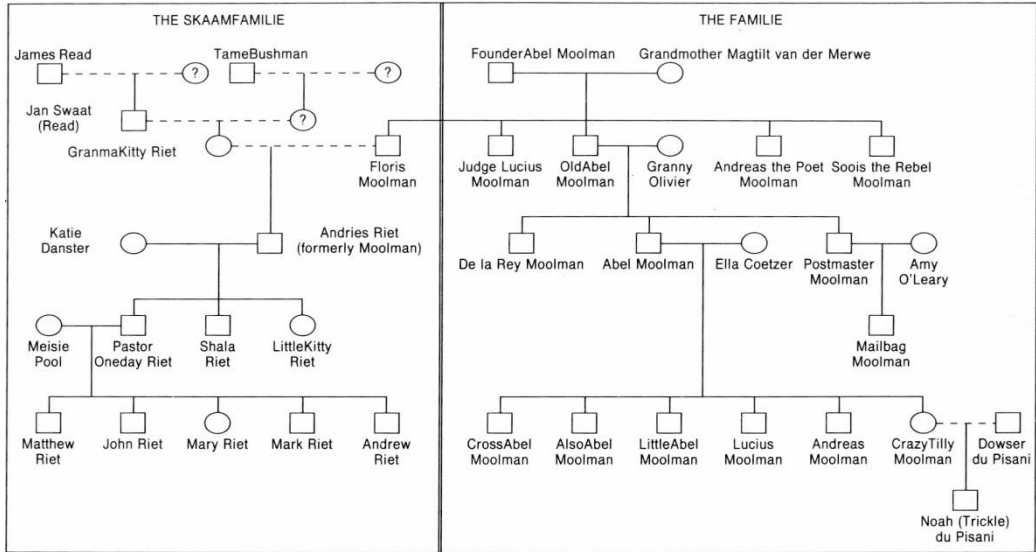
THE SKAAMFAMILIE

James Read

?

TameBushman

?

Jan Swaat (Read)

?

GranmaKitty Riet

Katie Danster

Andries Riet (formerly Moolman)

Meisie Pool

Pastor Oneday Riet

Shala Riet

LittleKitty Riet

Matthew Riet

John Riet

Mary Riet

Mark Riet

Andrew Riet

THE FAMILIE

FounderAbel Moolman

Grandmother Magtilt van der Merwe

Floris Moolman

Judge Lucius Moolman

OldAbel Moolman

Granny Olivier

Andreas the Poet Moolman

Soois the Rebel Moolman

De la Rey Moolman

Abel Moolman

Ella Coetzer

Postmaster Moolman

Amy O'Leary

Mailbag Moolman

CrossAbel Moolman

AlsoAbel Moolman

LittleAbel Moolman

Lucius Moolman

Andreas Moolman

CrazyTilly Moolman

Dowser du Pisani

Noah (Trickle) du Pisani